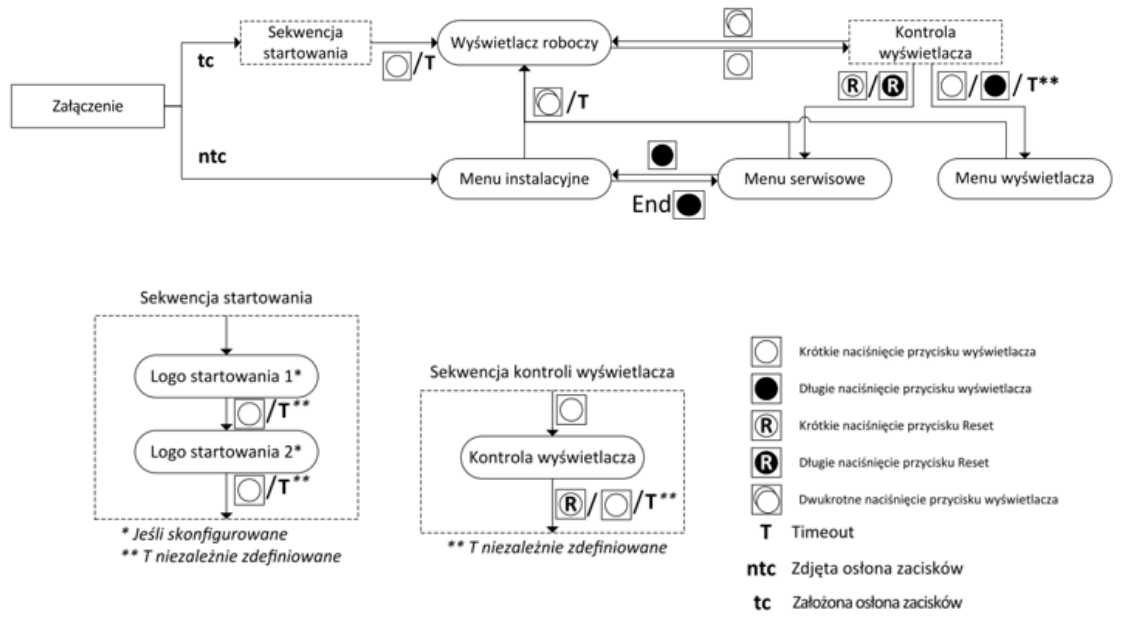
Załączenie

tc

Sekwencja startowania

/T

Wyświetlacz roboczy

Kontrola wyświetlacza

R / R

/ / T**

/T

ntc

Menu instalacyjne

Menu serwisowe

Menu wyświetlacza

End

Sekwencja startowania

Logo startowania 1*

/T**

Logo startowania 2*

/T**

* Jeśli skonfigurowane
** T niezależnie zdefiniowane

Sekwencja kontroli wyświetlacza

Kontrola wyświetlacza

R / /T**

** T niezależnie zdefiniowane

Krótkie naciśnięcie przycisku wyświetlacza

Długie naciśnięcie przycisku wyświetlacza

R Krótkie naciśnięcie przycisku Reset

R Długie naciśnięcie przycisku Reset

Dwukrotne naciśnięcie przycisku wyświetlacza

T Timeout

ntc Zdjęta osłona zacisków

tc Założona osłona zacisków